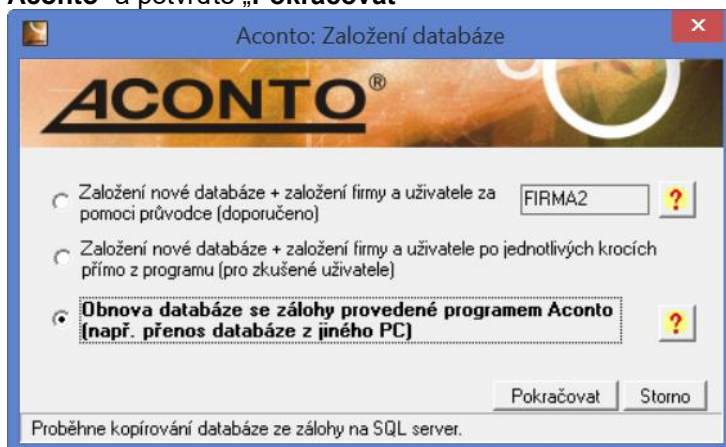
Aconto: Založení databáze

ACONTO®

Založení nové databáze + založení firmy a uživatele za pomoci průvodce (doporučeno)

FIRMA2

?

Založení nové databáze + založení firmy a uživatele po jednotlivých krocích přímo z programu (pro zkušené uživatele)

Obnova databáze se zálohy provedené programem Aconto (např. přenos databáze z jiného PC)

?

Pokračovat

Storno

Proběhne kopírování databáze ze zálohy na SQL server.